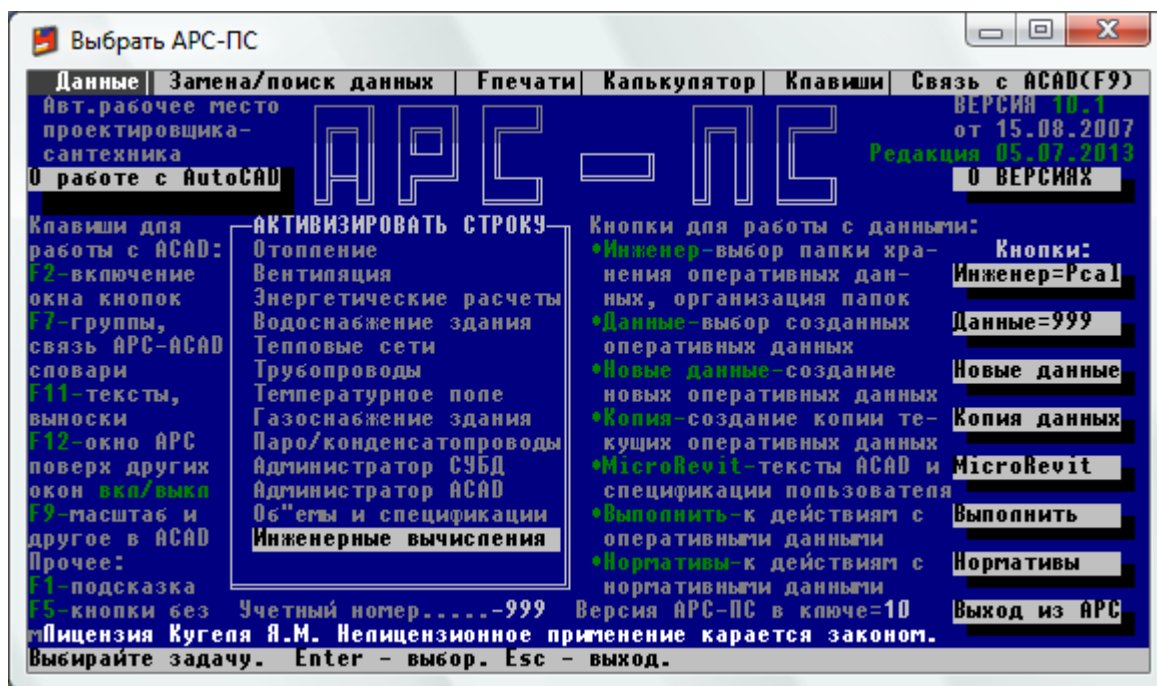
Выбрать АРС-ПС

Данные | Замена/поиск данных | Fпечати | Калькулятор | Клавиши | Связь с ACAD(F9)

Авт.рабочее место проектировщика-сантехника

АРС — ПС

ВЕРСИЯ 10.1
от 15.08.2007
Редакция 05.07.2013

О работе с AutoCAD

О ВЕРСИЯХ

Клавиши для работы с ACAD:
F2-включение окна кнопок
F7-группы, связь АРС-ACAD словари
F11-тексты, выноски
F12-окно АРС поверх других окон вкл/выкл
F9-масштаб и другое в ACAD
Прочее:
F1-подсказка
F5-кнопки без м

АКТИВИЗИРОВАТЬ СТРОКУ
Отопление
Вентиляция
Энергетические расчеты
Водоснабжение здания
Тепловые сети
Трубопроводы
Температурное поле
Газоснабжение здания
Паро/конденсатопроводы
Администратор СУБД
Администратор ACAD
Об"емы и спецификации
Инженерные вычисления

Кнопки для работы с данными:
•Инженер-выбор папки хранения оперативных данных, организация папок
•Данные-выбор созданных оперативных данных
•Новые данные-создание новых оперативных данных
•Копия-создание копии текущих оперативных данных
•MicroRevit-тексты ACAD и спецификации пользователя
•Выполнить-к действиям с оперативными данными
•Нормативы-к действиям с нормативными данными

Кнопки:
Инженер=Pcal
Данные=999
Новые данные
Копия данных
MicroRevit
Выполнить
Нормативы
Выход из АРС

Учетный номер.....-999 Версия АРС-ПС в ключе=10

Лицензия Кугеля Я.М. Нелицензионное применение карается законом.

Выбирайте задачу. Enter - выбор. Esc - выход.